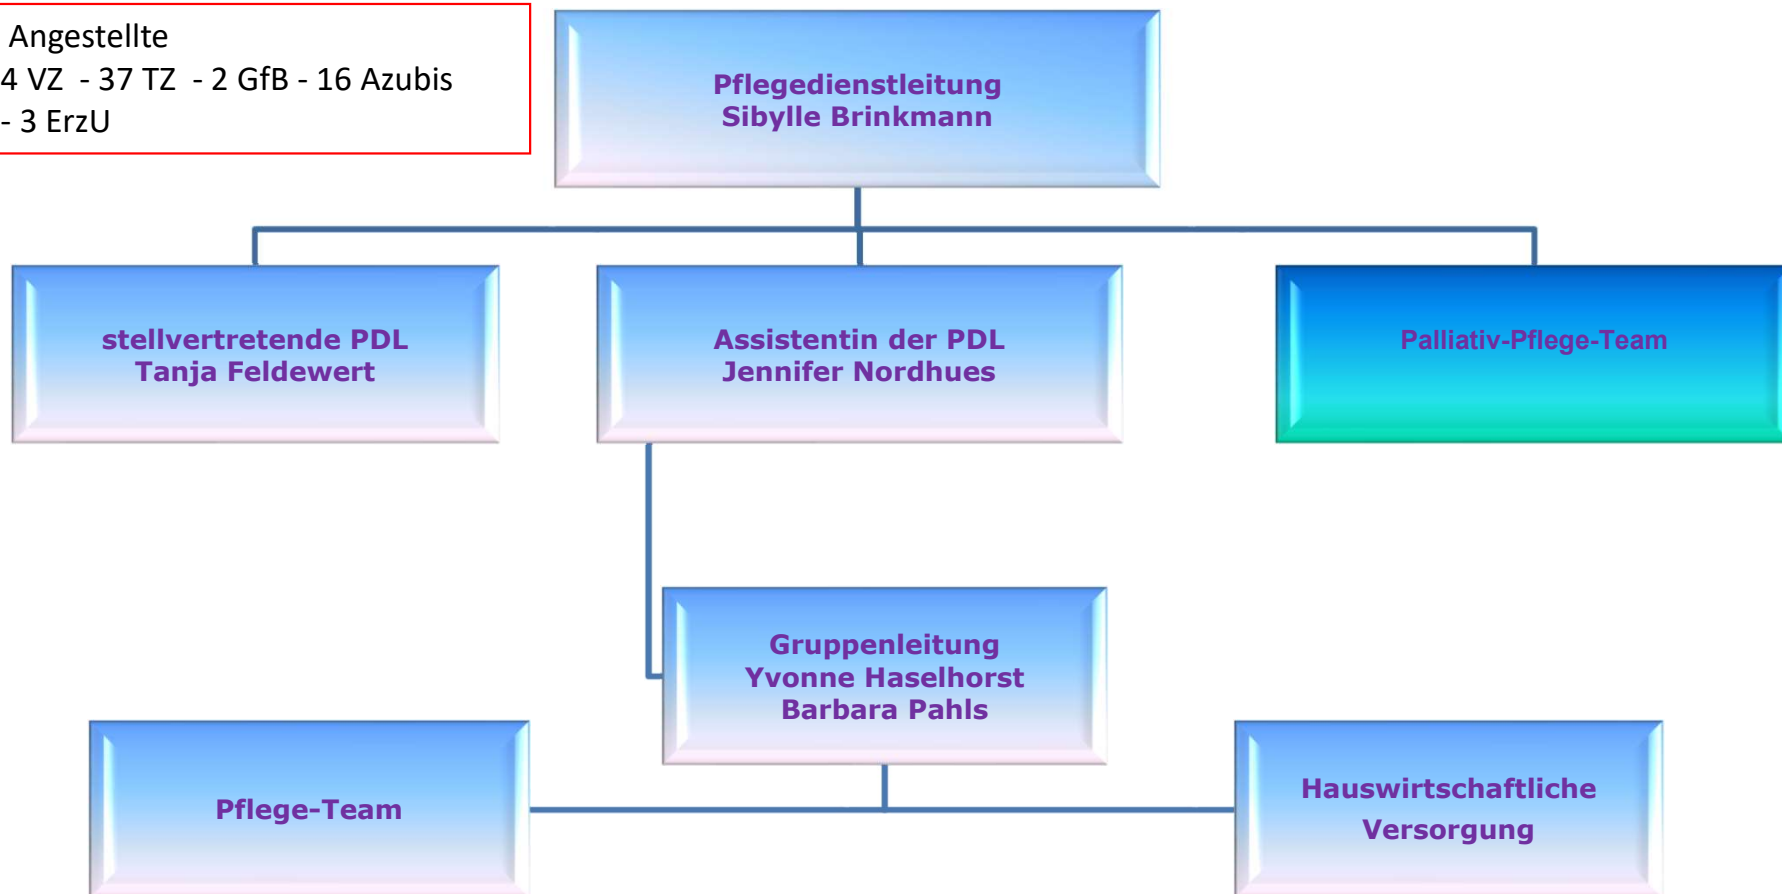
Angestellte
4 VZ - 37 TZ - 2 GfB - 16 Azubis
- 3 ErzU

Pflegedienstleitung
Sibylle Brinkmann

stellvertretende PDL
Tanja Feldewert

Assistentin der PDL
Jennifer Nordhues

Palliativ-Pflege-Team

Gruppenleitung
Yvonne Haselhorst
Barbara Pahls

Pflege-Team

Hauswirtschaftliche
Versorgung